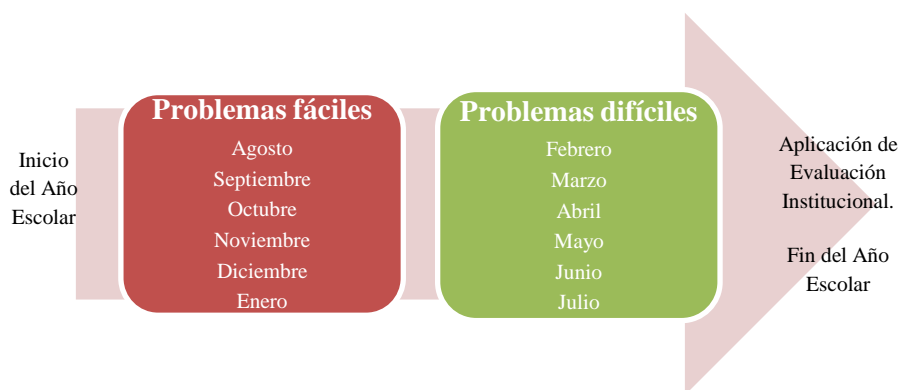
Inicio del Año Escolar

Problemas fáciles

Agosto
Septiembre
Octubre
Noviembre
Diciembre
Enero

Problemas difíciles

Febrero
Marzo
Abril
Mayo
Junio
Julio

Aplicación de Evaluación Institucional.

Fin del Año Escolar